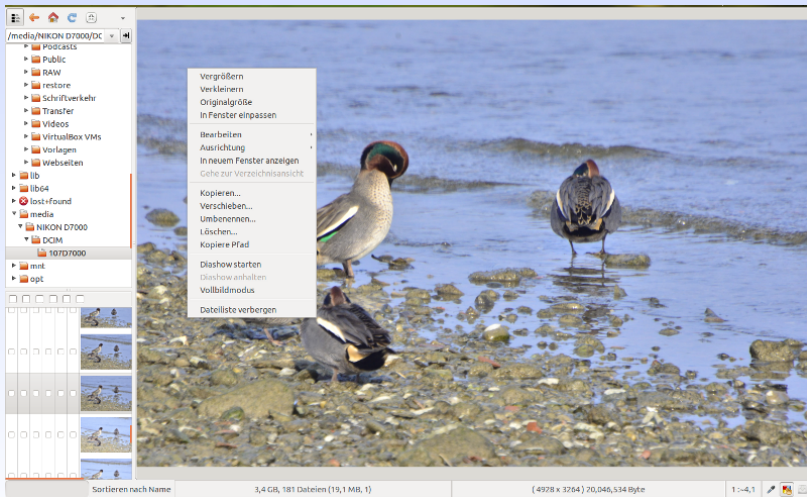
/media/NIKON D7000/DC

Podcasts
Public
RAW
restore
Schriftverkehr
Transfer
Videos
VirtualBox VMs
Vorlagen
Webseiten
lib
lib64
lost+found
media
NIKON D7000
DCIM
107D7000
mnt
opt

Vergrößern
Verkleinern
Originalgröße
In Fenster einpassen
Bearbeiten
Ausrichtung
In neuem Fenster anzeigen
Gehe zur Verzeichnisansicht
Kopieren...
Verschieben...
Umbenennen...
Löschen...
Kopiere Pfad
Diashow starten
Diashow anhalten
Vollbildmodus
Dateiliste verbergen

Sortieren nach Name
3,4 GB, 181 Dateien (19,1 MB, 1)
( 4928 x 3264 ) 20,046,534 Byte
1:-4,1